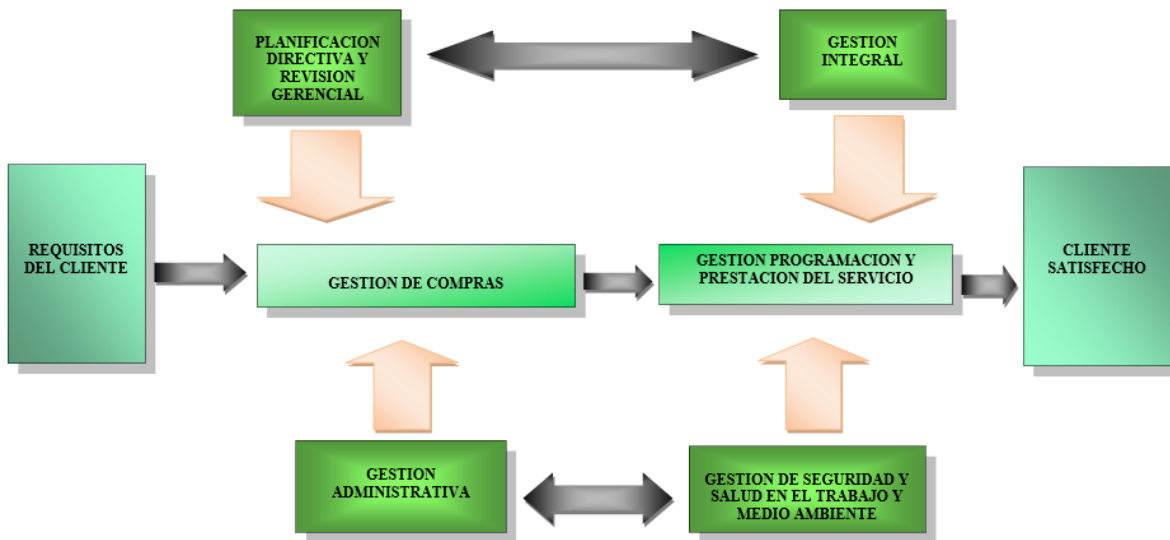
PLANIFICACION DIRECTIVA Y REVISION GERENCIAL

GESTION INTEGRAL

REQUISITOS DEL CLIENTE

GESTION DE COMPRAS

GESTION PROGRAMACION Y PRESTACION DEL SERVICIO

CLIENTE SATISFECHO

GESTION ADMINISTRATIVA

GESTION DE SEGURIDAD Y SALUD EN EL TRABAJO Y MEDIO AMBIENTE